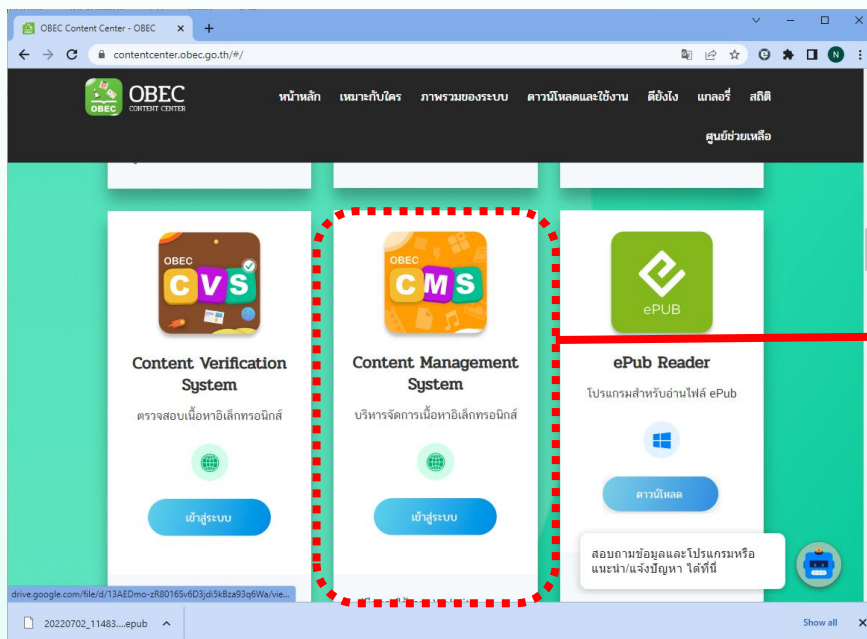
OBEC Content Center - OBEC ×
+
contentcenter.obec.go.th/#/

OBEC CONTENT CENTER
OBEC

หน้าหลัก เหมาะกับใคร ภาพรวมของระบบ ดาวน์โหลดและใช้งาน ดียังไง แกลอรี่ สถิติ
ศูนย์ช่วยเหลือ

OBEC
CVS
Content Verification System
ตรวจสอบเนื้อหาอิเล็กทรอนิกส์
เข้าสู่ระบบ

OBEC
CMS
Content Management System
บริหารจัดการเนื้อหาอิเล็กทรอนิกส์
เข้าสู่ระบบ

ePUB
ePub Reader
โปรแกรมสำหรับอ่านไฟล์ ePub
ดาวน์โหลด

สอบถามข้อมูลและโปรแกรมหรือแนะนำ/แจ้งปัญหา ได้ที่นี่

drive.google.com/file/d/13AEDmo-zR8016Sv6D3jdi5kBza93q6Wa/vie...
20220702_11483....epub
Show all